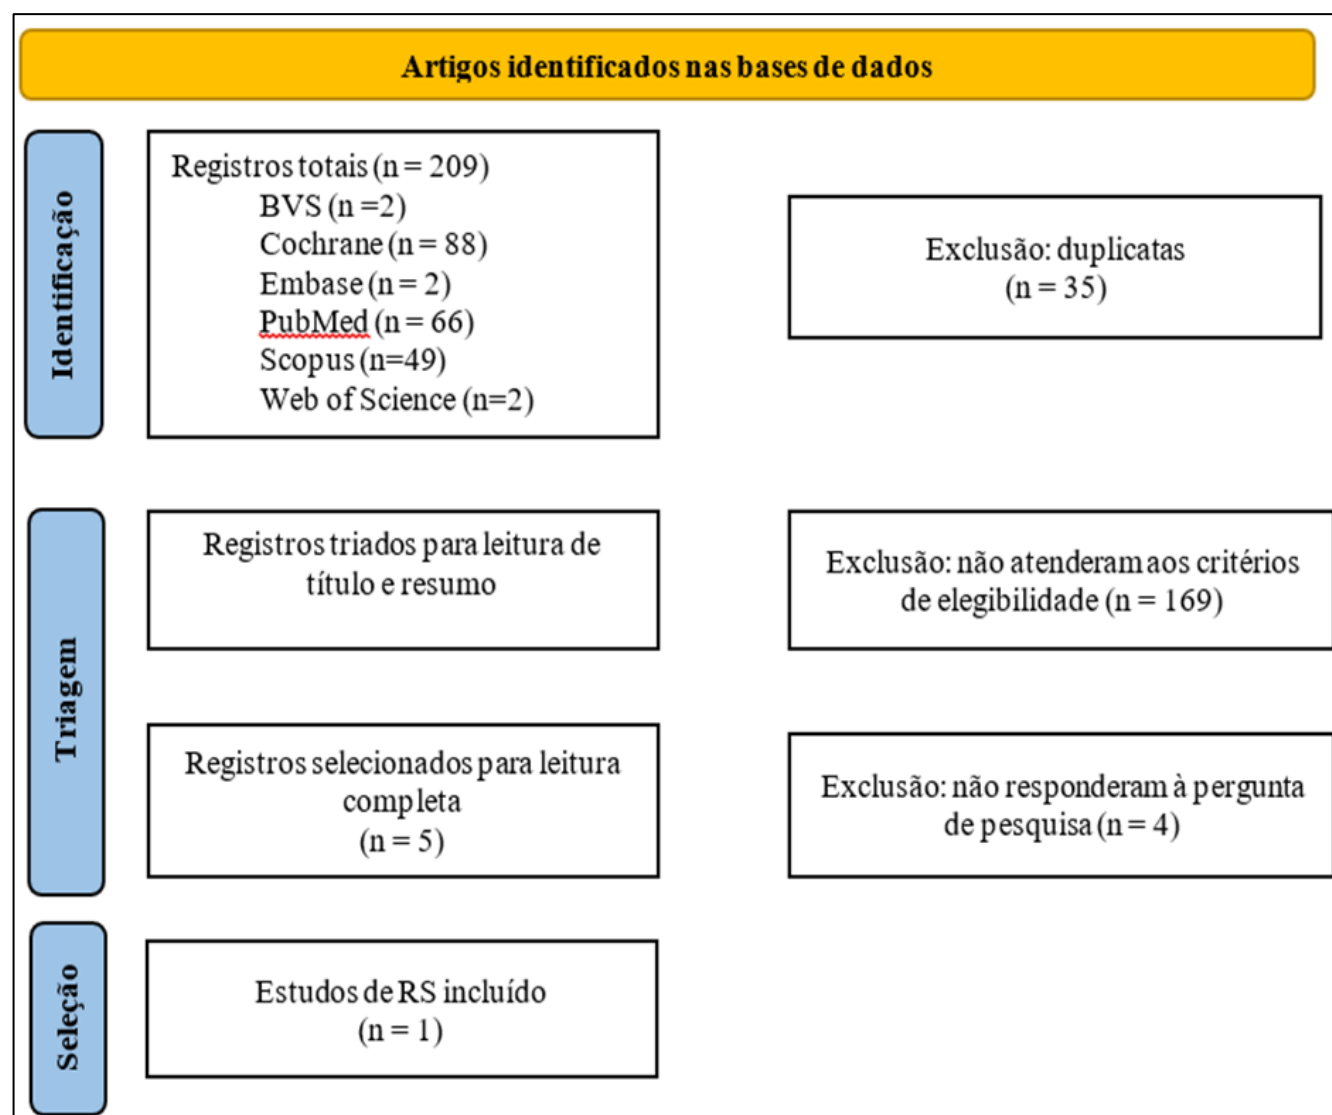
Artigos identificados nas bases de dados

Identificação

Registros totais (n = 209)
BVS (n =2)
Cochrane (n = 88)
Embase (n = 2)
PubMed (n = 66)
Scopus (n=49)
Web of Science (n=2)

Exclusão: duplicatas
(n = 35)

Triagem

Registros triados para leitura de título e resumo

Exclusão: não atenderam aos critérios de elegibilidade (n = 169)

Registros selecionados para leitura completa
(n = 5)

Exclusão: não responderam à pergunta de pesquisa (n = 4)

Seleção

Estudos de RS incluído
(n = 1)